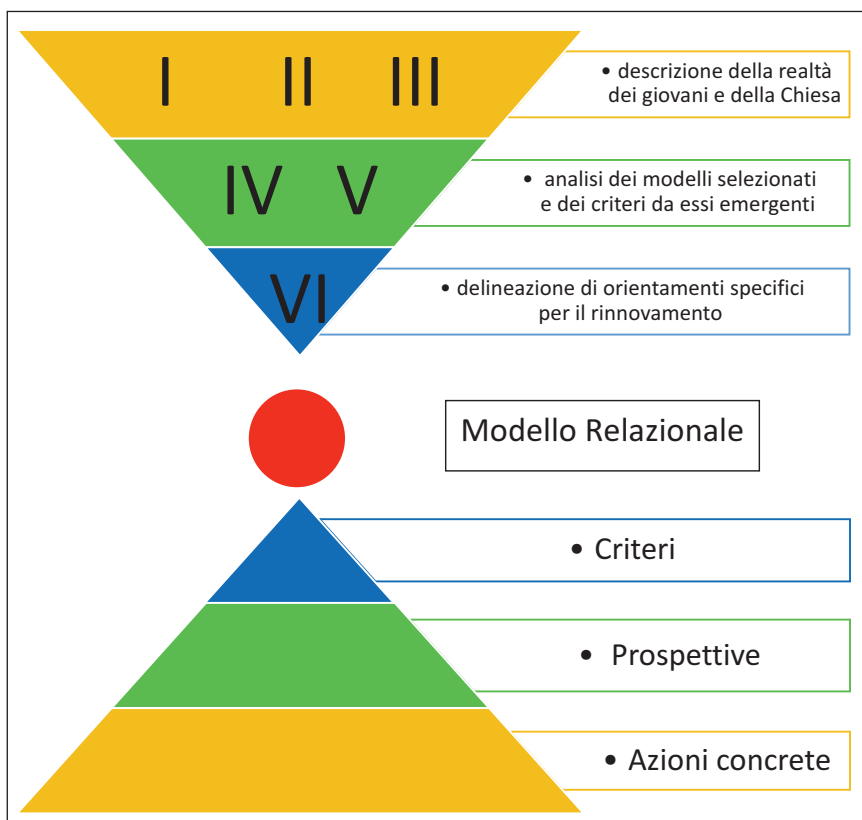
I II III

• descrizione della realtà dei giovani e della Chiesa

IV V

• analisi dei modelli selezionati e dei criteri da essi emergenti

VI

• delineazione di orientamenti specifici per il rinnovamento

Modello Relazionale

• Criteri

• Prospettive

• Azioni concrete